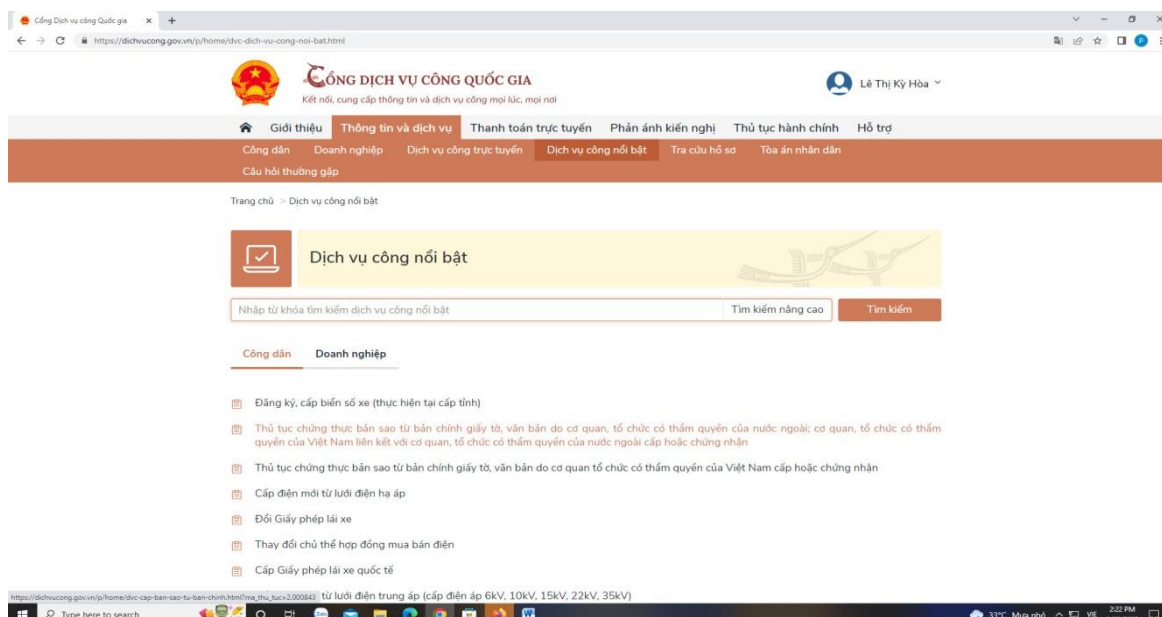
Cổng Dịch vụ công Quốc gia × +

https://dichvucong.gov.vn/p/home/dvc-dich-vu-cong-noi-bat.html

CỔNG DỊCH VỤ CÔNG QUỐC GIA
Kết nối, cung cấp thông tin và dịch vụ công mọi lúc, mọi nơi

Lê Thị Kỳ Hòa

Giới thiệu Thông tin và dịch vụ Thanh toán trực tuyến Phản ánh kiến nghị Thủ tục hành chính Hỗ trợ

Công dân Doanh nghiệp Dịch vụ công trực tuyến Dịch vụ công nổi bật Tra cứu hồ sơ Tòa án nhân dân
Câu hỏi thường gặp

Trang chủ > Dịch vụ công nổi bật

Dịch vụ công nổi bật

Nhập từ khóa tìm kiếm dịch vụ công nổi bật | Tìm kiếm nâng cao | Tìm kiếm

Công dân Doanh nghiệp

Đăng ký, cấp biển số xe (thực hiện tại cấp tỉnh)

Thủ tục chứng thực bản sao từ bản chính giấy tờ, văn bản do cơ quan, tổ chức có thẩm quyền của nước ngoài; cơ quan, tổ chức có thẩm quyền của Việt Nam liên kết với cơ quan, tổ chức có thẩm quyền của nước ngoài cấp hoặc chứng nhận

Thủ tục chứng thực bản sao từ bản chính giấy tờ, văn bản do cơ quan tổ chức có thẩm quyền của Việt Nam cấp hoặc chứng nhận

Cấp điện mới từ lưới điện hạ áp

Đổi Giấy phép lái xe

Thay đổi chủ thể hợp đồng mua bán điện

Cấp Giấy phép lái xe quốc tế

https://dichvucong.gov.vn/p/home/dvc-cap-ban-sao-tu-ban-chinh.html?ma_thu_tuc=2.000843 từ lưới điện trung áp (cấp điện áp 6kV, 10kV, 15kV, 22kV, 35kV)

Type here to search

33°C Mưa nhỏ VIE 2:22 PM